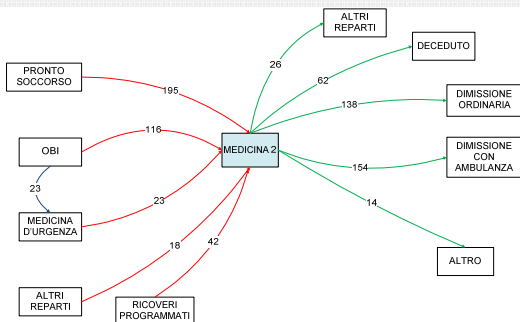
PRONTO SOCCORSO

195

OBI

116

23

MEDICINA D'URGENZA

23

ALTRI REPARTI

18

RICOVERI PROGRAMMATI

42

MEDICINA 2

ALTRI REPARTI

26

DECEDUTO

62

DIMISSIONE ORDINARIA

138

DIMISSIONE CON AMBULANZA

154

14

ALTRO